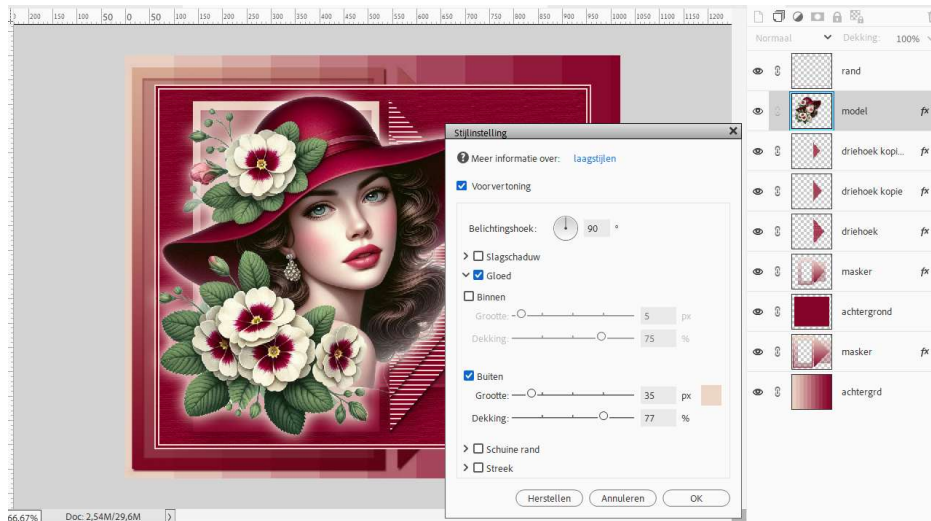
200 150 100 50 0 50 100 150 200 250 300 350 400 450 500 550 600 650 700 750 800 850 900 950 1000 1050 1100 1150 1200

Normaal
Dekking: 100%

rand
model
driehoek kopi...
driehoek kopie
driehoek
masker
achtergrond
masker
achtergrd

Stijlinstelling
Meer informatie over: laagstijlen
Voorvertoning
Belichtingshoek: 90 °
Slagschaduw
Gloed
Binnen
Grootte: 5 px
Dekking: 75 %
Buiten
Grootte: 35 px
Dekking: 77 %
Schuine rand
Streek
Herstellen
Annuleren
OK

66,67%
Doc: 2,54M/29,6M